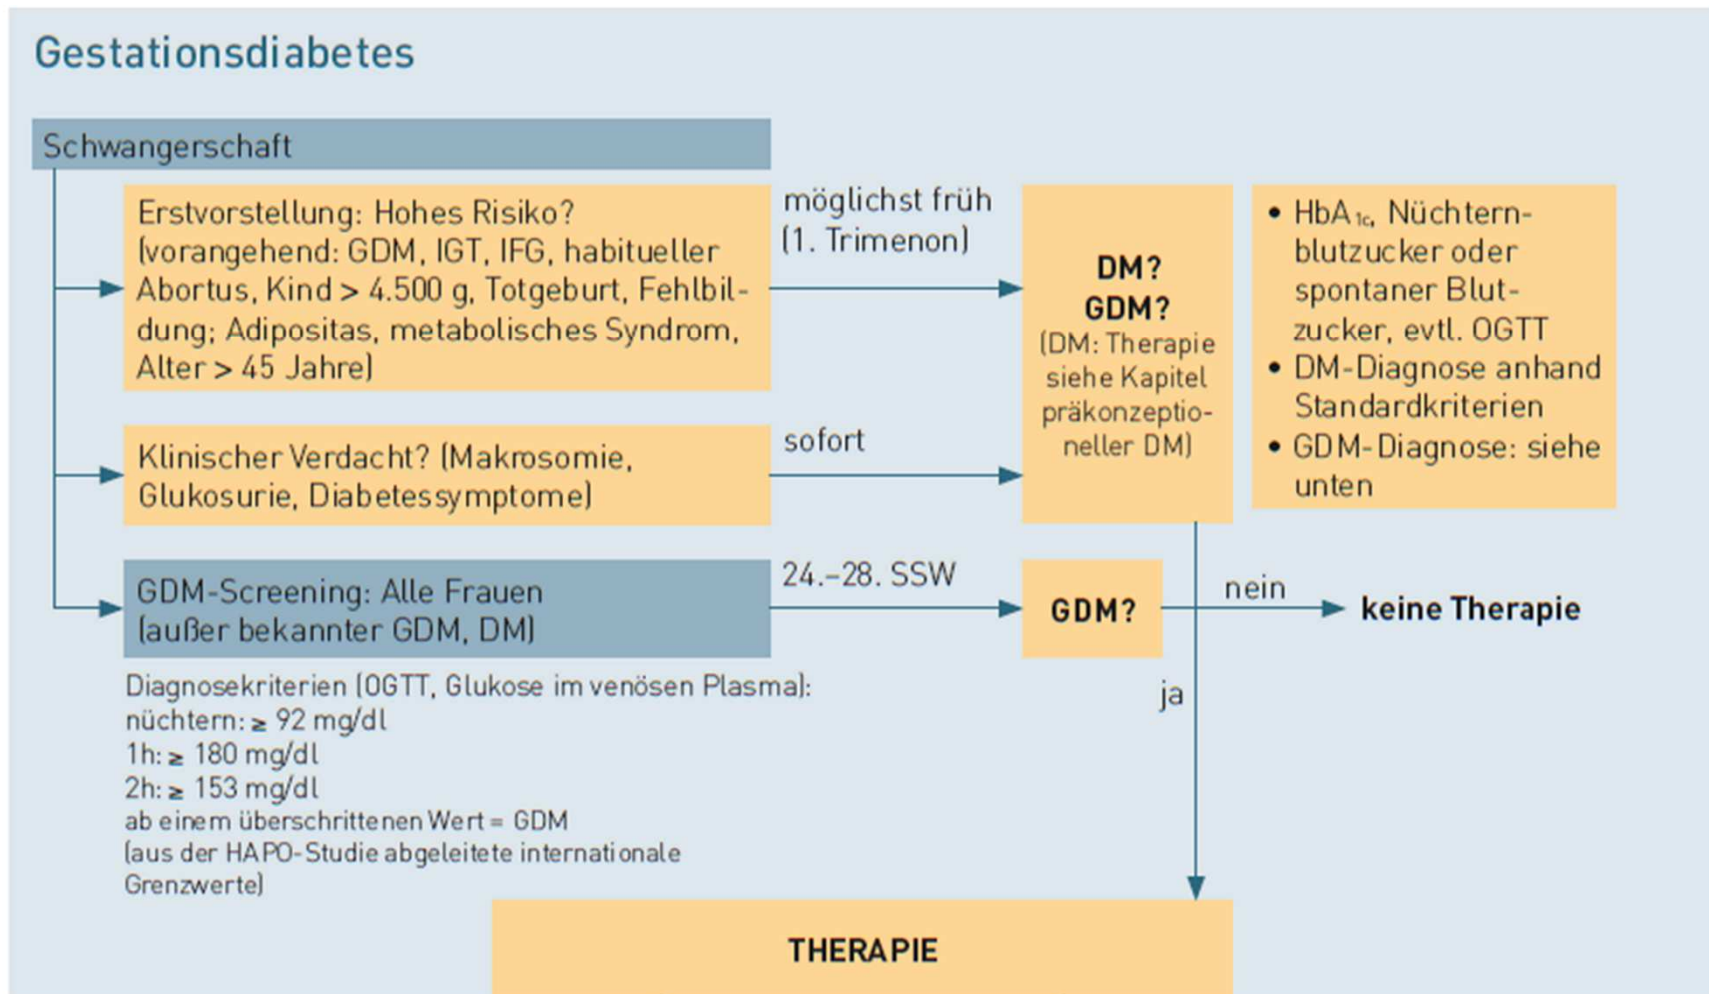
Gestationsdiabetes

Schwangerschaft

Erstvorstellung: Hohes Risiko? (vorangehend: GDM, IGT, IFG, habitueller Abortus, Kind > 4.500 g, Totgeburt, Fehlbildung; Adipositas, metabolisches Syndrom, Alter > 45 Jahre)

möglichst früh (1. Trimenon)

DM? GDM?
(DM: Therapie siehe Kapitel präkonzeptioneller DM)

• HbA$_{1c}$, Nüchternblutzucker oder spontaner Blutzucker, evtl. OGTT
• DM-Diagnose anhand Standardkriterien
• GDM-Diagnose: siehe unten

Klinischer Verdacht? (Makrosomie, Glukosurie, Diabetessymptome)

sofort

GDM-Screening: Alle Frauen (außer bekannter GDM, DM)

24.–28. SSW

GDM?

nein

keine Therapie

ja

Diagnosekriterien (OGTT, Glukose im venösen Plasma):
nüchtern: ≥ 92 mg/dl
1h: ≥ 180 mg/dl
2h: ≥ 153 mg/dl
ab einem überschrittenen Wert = GDM
(aus der HAPO-Studie abgeleitete internationale Grenzwerte)

THERAPIE